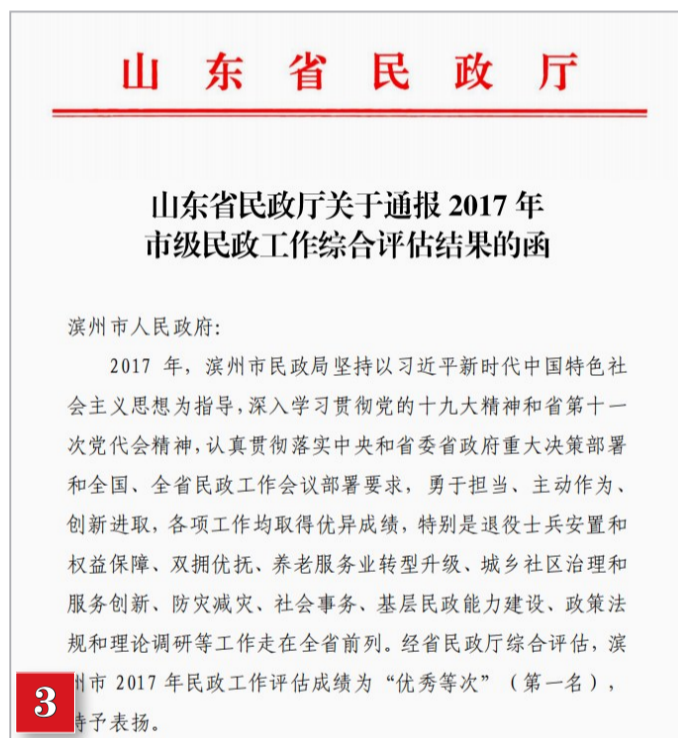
山东省民政厅

山东省民政厅关于通报 2017 年市级民政工作综合评估结果的函

滨州市人民政府:

2017 年，滨州市民政局坚持以习近平新时代中国特色社会主义思想为指导，深入学习贯彻党的十九大精神和省第十一次党代会精神，认真贯彻落实中央和省委省政府重大决策部署和全国、全省民政工作会议部署要求，勇于担当、主动作为、创新进取，各项工作均取得优异成绩，特别是退役士兵安置和权益保障、双拥优抚、养老服务业转型升级、城乡社区治理和服务创新、防灾减灾、社会事务、基层民政能力建设、政策法规和理论调研等工作走在全省前列。经省民政厅综合评估，滨州市 2017 年民政工作评估成绩为“优秀等次”（第一名），特予表扬。

3